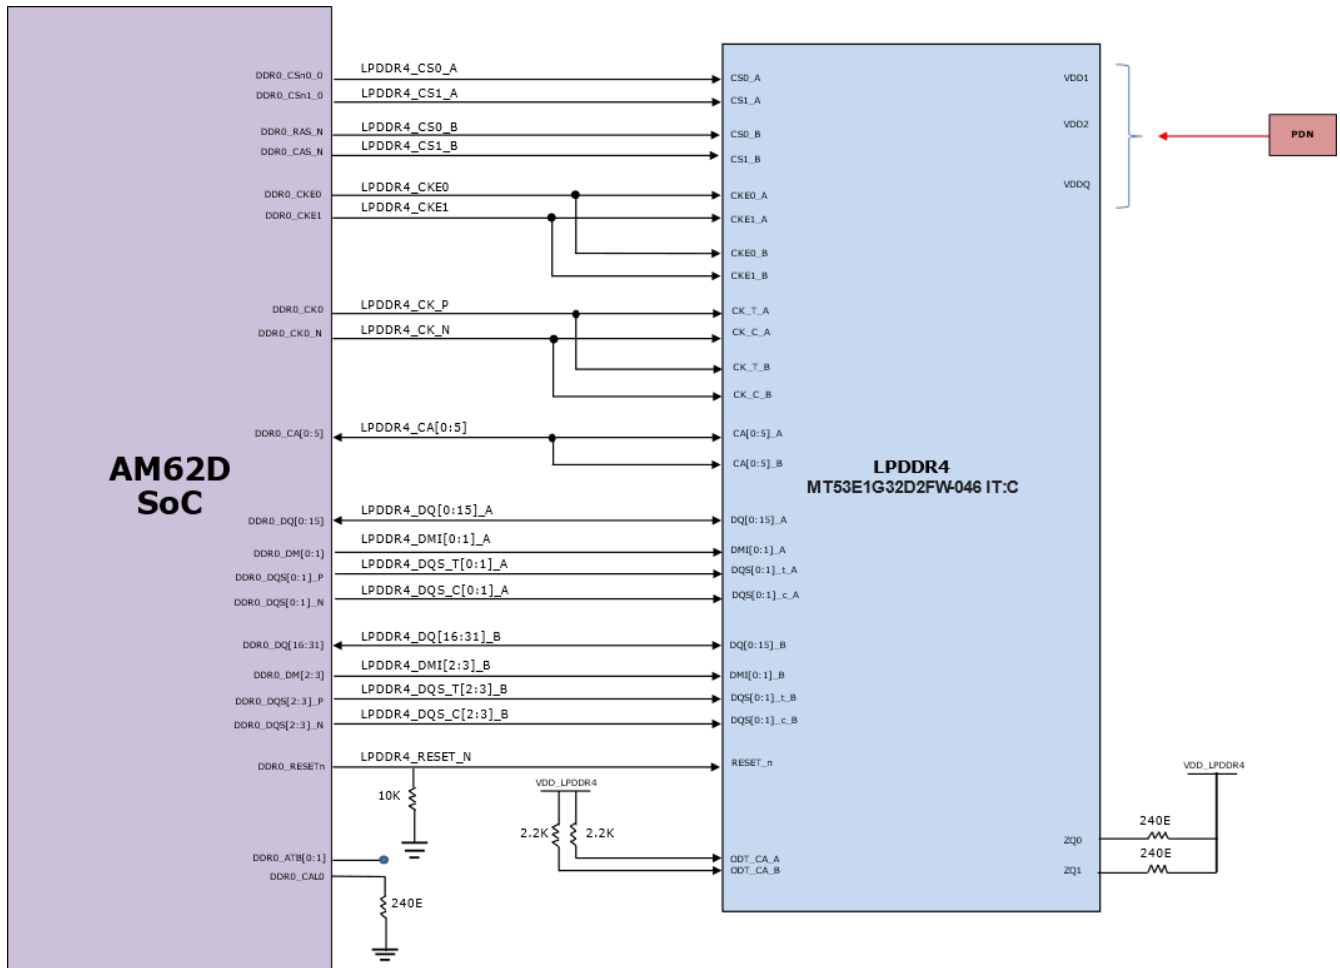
AM62D SoC

DDR0_CSn0_0
DDR0_CSn1_0
DDR0_RAS_N
DDR0_CAS_N
DDR0_CKE0
DDR0_CKE1
DDR0_CK0
DDR0_CK0_N
DDR0_CA[0:5]
DDR0_DQ[0:15]
DDR0_DM[0:1]
DDR0_DQS[0:1]_P
DDR0_DQS[0:1]_N
DDR0_DQ[16:31]
DDR0_DM[2:3]
DDR0_DQS[2:3]_P
DDR0_DQS[2:3]_N
DDR0_RESETn
DDR0_ATB[0:1]
DDR0_CAL0

LPDDR4_CS0_A
LPDDR4_CS1_A
LPDDR4_CS0_B
LPDDR4_CS1_B
LPDDR4_CKE0
LPDDR4_CKE1
LPDDR4_CK_P
LPDDR4_CK_N
LPDDR4_CA[0:5]
LPDDR4_DQ[0:15]_A
LPDDR4_DMI[0:1]_A
LPDDR4_DQS_T[0:1]_A
LPDDR4_DQS_C[0:1]_A
LPDDR4_DQ[16:31]_B
LPDDR4_DMI[2:3]_B
LPDDR4_DQS_T[2:3]_B
LPDDR4_DQS_C[2:3]_B
LPDDR4_RESET_N

10K
VDD_LPDDR4
2.2K
2.2K
240E

CS0_A
CS1_A
CS0_B
CS1_B
CKE0_A
CKE1_A
CKE0_B
CKE1_B
CK_T_A
CK_C_A
CK_T_B
CK_C_B
CA[0:5]_A
CA[0:5]_B
DQ[0:15]_A
DMI[0:1]_A
DQS[0:1]_t_A
DQS[0:1]_c_A
DQ[0:15]_B
DMI[0:1]_B
DQS[0:1]_t_B
DQS[0:1]_c_B
RESET_n
ODT_CA_A
ODT_CA_B

LPDDR4
MT53E1G32D2FW-046 IT:C

VDD1
VDD2
VDDQ
ZQ0
ZQ1

PDN

VDD_LPDDR4
240E
240E